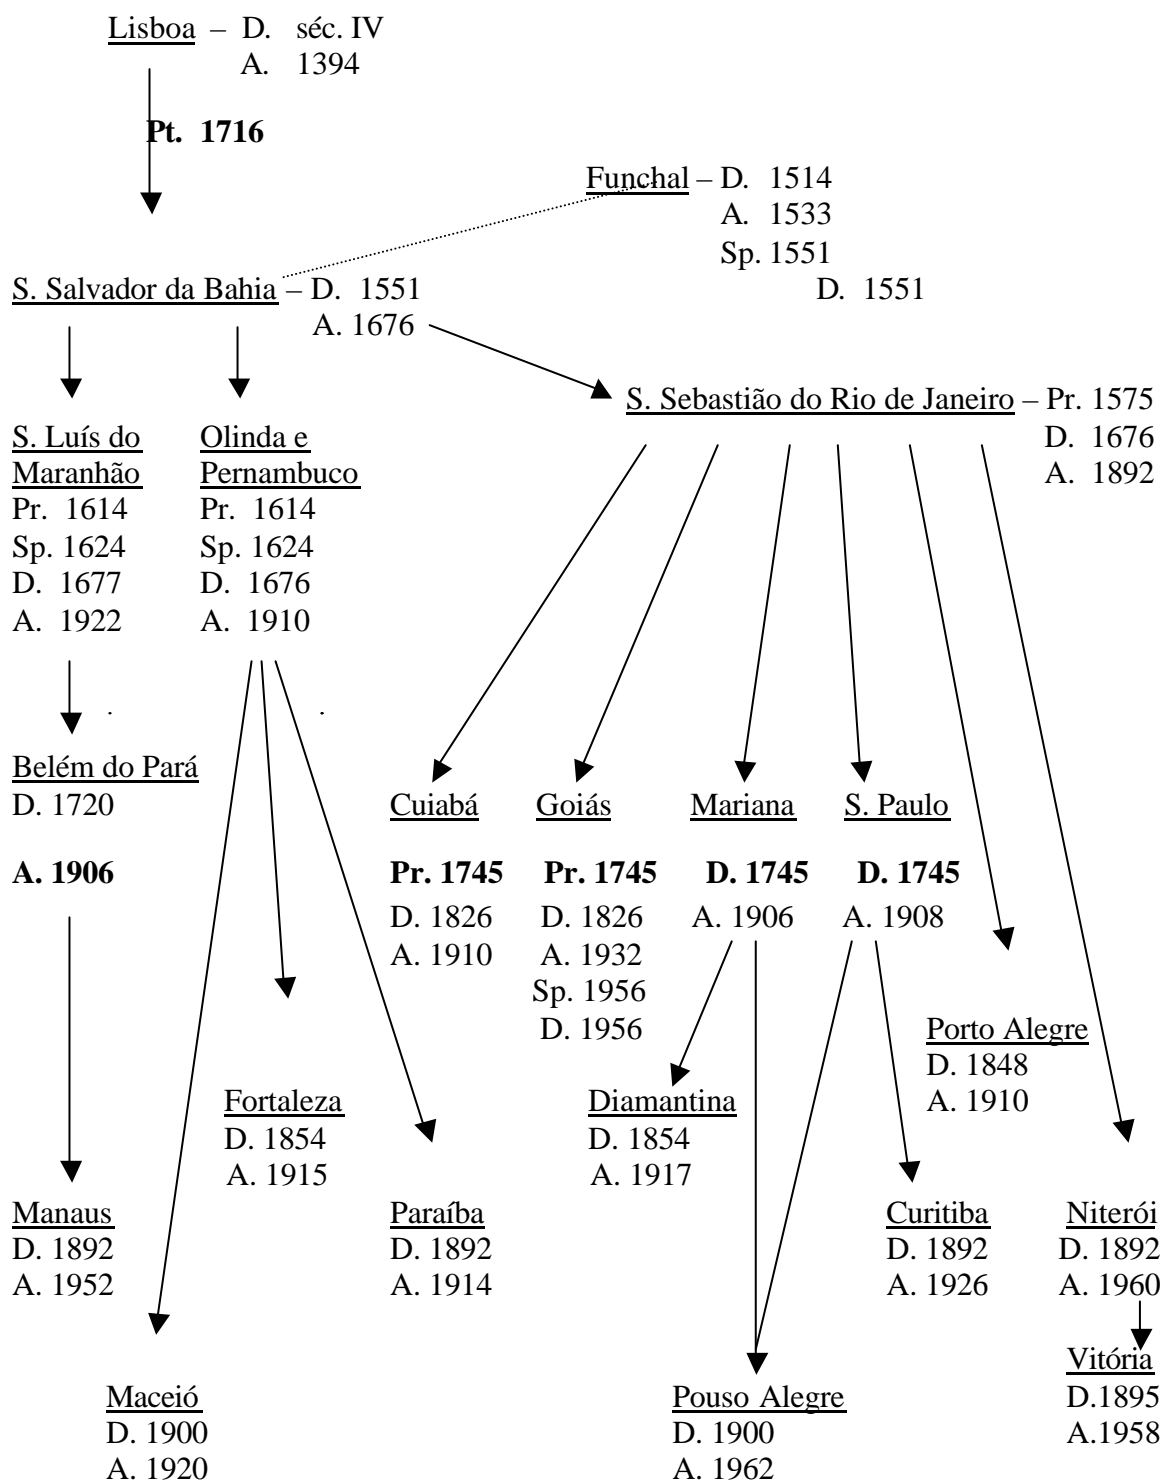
Lisboa – D. séc. IV
A. 1394

**Pt. 1716**

Funchal – D. 1514
A. 1533
Sp. 1551
D. 1551

S. Salvador da Bahia – D. 1551
A. 1676

S. Sebastião do Rio de Janeiro – Pr. 1575
D. 1676
A. 1892

S. Luís do Maranhão
Pr. 1614
Sp. 1624
D. 1677
A. 1922

Olinda e Pernambuco
Pr. 1614
Sp. 1624
D. 1676
A. 1910

Belém do Pará
D. 1720

**A. 1906**

Cuiabá
**Pr. 1745**
D. 1826
A. 1910

Goiás
**Pr. 1745**
D. 1826
A. 1932
Sp. 1956
D. 1956

Mariana
**D. 1745**
A. 1906

S. Paulo
**D. 1745**
A. 1908

Porto Alegre
D. 1848
A. 1910

Fortaleza
D. 1854
A. 1915

Diamantina
D. 1854
A. 1917

Manaus
D. 1892
A. 1952

Paraíba
D. 1892
A. 1914

Curitiba
D. 1892
A. 1926

Niterói
D. 1892
A. 1960

Vitória
D.1895
A.1958

Maceió
D. 1900
A. 1920

Pouso Alegre
D. 1900
A. 1962